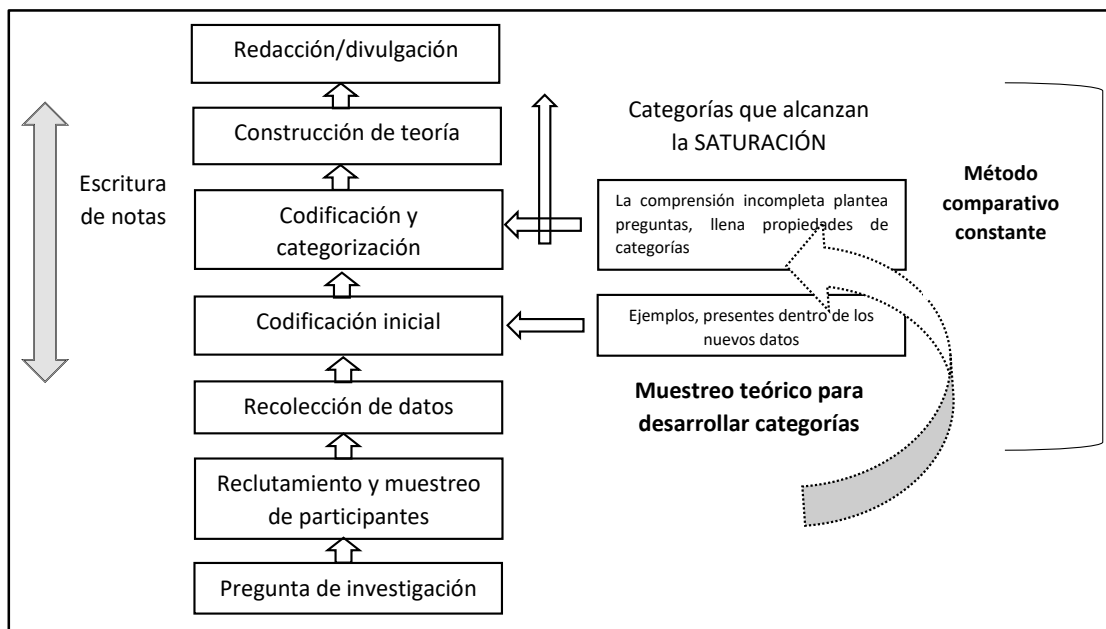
Redacción/divulgación

Construcción de teoría

Categorías que alcanzan la SATURACIÓN

Escritura de notas

Codificación y categorización

La comprensión incompleta plantea preguntas, llena propiedades de categorías

Método comparativo constante

Codificación inicial

Ejemplos, presentes dentro de los nuevos datos

Muestreo teórico para desarrollar categorías

Recolección de datos

Reclutamiento y muestreo de participantes

Pregunta de investigación